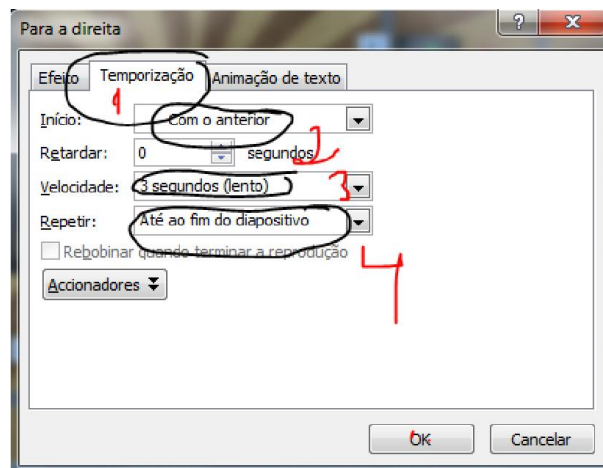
Para a direita

?

X

Efeito

Temporização

Animação de texto

1

Início:

Com o anterior

2

Retardar:

0

segundos

Velocidade:

3 segundos (lento)

3

Repetir:

Até ao fim do diapositivo

Rebobinar quando terminar a reprodução

4

Accionadores

OK

Cancelar